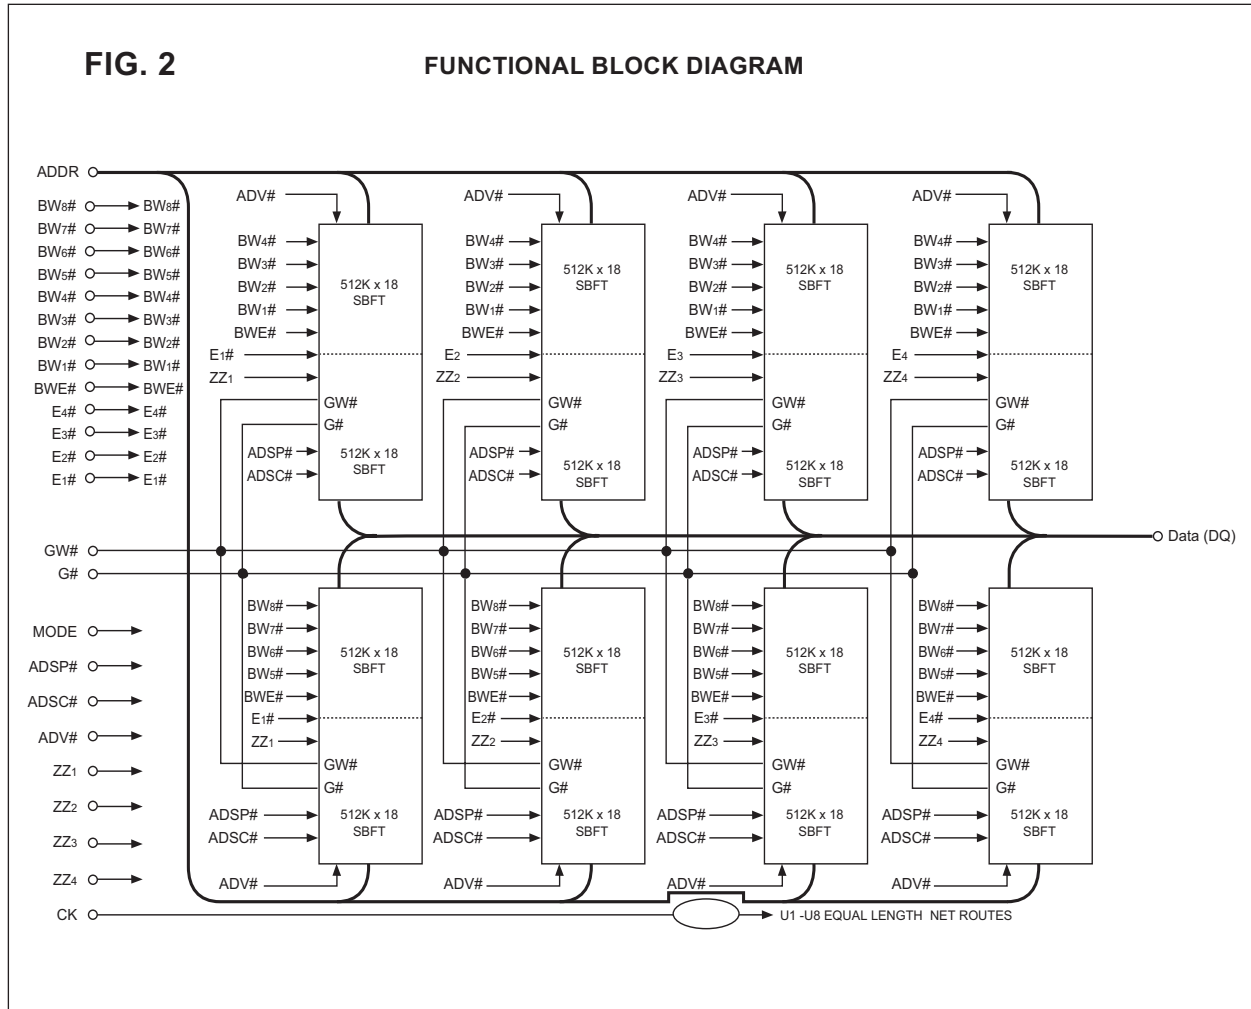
FIG. 2

FUNCTIONAL BLOCK DIAGRAM

ADDR

BW8# BW8#
BW7# BW7#
BW6# BW6#
BW5# BW5#
BW4# BW4#
BW3# BW3#
BW2# BW2#
BW1# BW1#
BWE# BWE#
E4# E4#
E3# E3#
E2# E2#
E1# E1#

ADV#
BW4#
BW3#
BW2#
BW1#
BWE#
E1#
ZZ1
512K x 18 SBFT
GW#
G#
ADSP#
ADSC#
512K x 18 SBFT

ADV#
BW4#
BW3#
BW2#
BW1#
BWE#
E2
ZZ2
512K x 18 SBFT
GW#
G#
ADSP#
ADSC#
512K x 18 SBFT

ADV#
BW4#
BW3#
BW2#
BW1#
BWE#
E3
ZZ3
512K x 18 SBFT
GW#
G#
ADSP#
ADSC#
512K x 18 SBFT

ADV#
BW4#
BW3#
BW2#
BW1#
BWE#
E4
ZZ4
512K x 18 SBFT
GW#
G#
ADSP#
ADSC#
512K x 18 SBFT

GW#
G#
Data (DQ)

MODE
ADSP#
ADSC#
ADV#
ZZ1
ZZ2
ZZ3
ZZ4
CK

BW8#
BW7#
BW6#
BW5#
BWE#
E1#
ZZ1
512K x 18 SBFT
GW#
G#
ADSP#
ADSC#
512K x 18 SBFT
ADV#

BW8#
BW7#
BW6#
BW5#
BWE#
E2#
ZZ2
512K x 18 SBFT
GW#
G#
ADSP#
ADSC#
512K x 18 SBFT
ADV#

BW8#
BW7#
BW6#
BW5#
BWE#
E3#
ZZ3
512K x 18 SBFT
GW#
G#
ADSP#
ADSC#
512K x 18 SBFT
ADV#

BW8#
BW7#
BW6#
BW5#
BWE#
E4#
ZZ4
512K x 18 SBFT
GW#
G#
ADSP#
ADSC#
512K x 18 SBFT
ADV#

U1 -U8 EQUAL LENGTH NET ROUTES